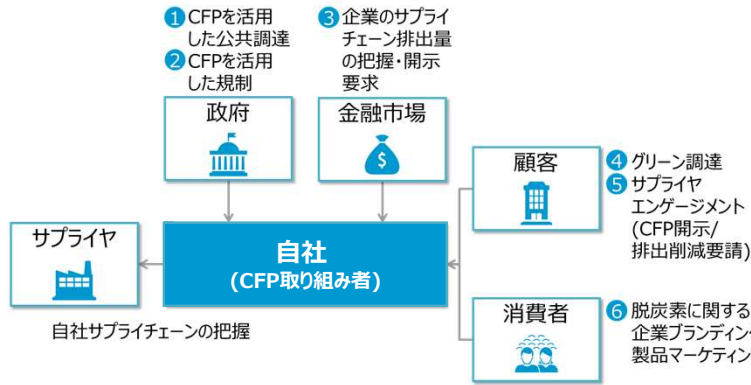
1 CFPを活用した公共調達
2 CFPを活用した規制

3 企業のサプライチェーン排出量の把握・開示要求

政府

金融市場

$

顧客

4 グリーン調達
5 サプライヤエンゲージメント(CFP開示/排出削減要請)

サプライヤ

自社
(CFP取り組み者)

自社サプライチェーンの把握

消費者

6 脱炭素に関する企業ブランディン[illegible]製品マーケティン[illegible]